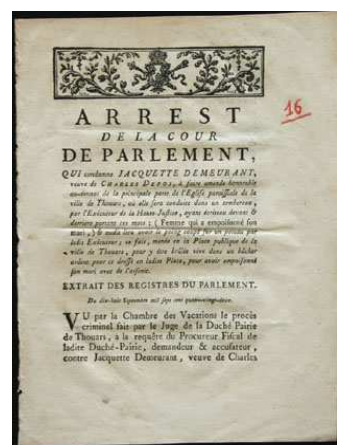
ARREST
DE LA COUR
DE PARLEMENT,

16

QUI condamne JACQUETTE DEMEURANT, veuve de CHARLES DUPUIS, à faire amende honorable au-devant de la principale porte de l'Eglise paroissiale de la ville de Thouars, où elle sera conduite dans un tombereau, par l'Exécuteur de la Haute-Justice, ayant écriteau devant & derriere portant ces mots : (Femme qui a empoisonné son mari,) & audit lieu avoir le poing coupé sur un poteau par ledit Exécuteur ; ce fait, menée en la Place publique de la ville de Thouars, pour y être brûlée vive dans un bûcher ardent pour ce dressé en ladite Place, pour avoir empoisonné son mari, avec de l'arsenic.

EXTRAIT DES REGISTRES DU PARLEMENT.

Du dix-huit Septembre mil sept cent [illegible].

VU par la Chambre des Vacations le procès criminel fait par le Juge de la Duché Pairie de Thouars, à la requête du Procureur Fiscal de ladite Duché-Pairie, demandeur & accusateur, contre Jacquette Demeurant, veuve de Charles